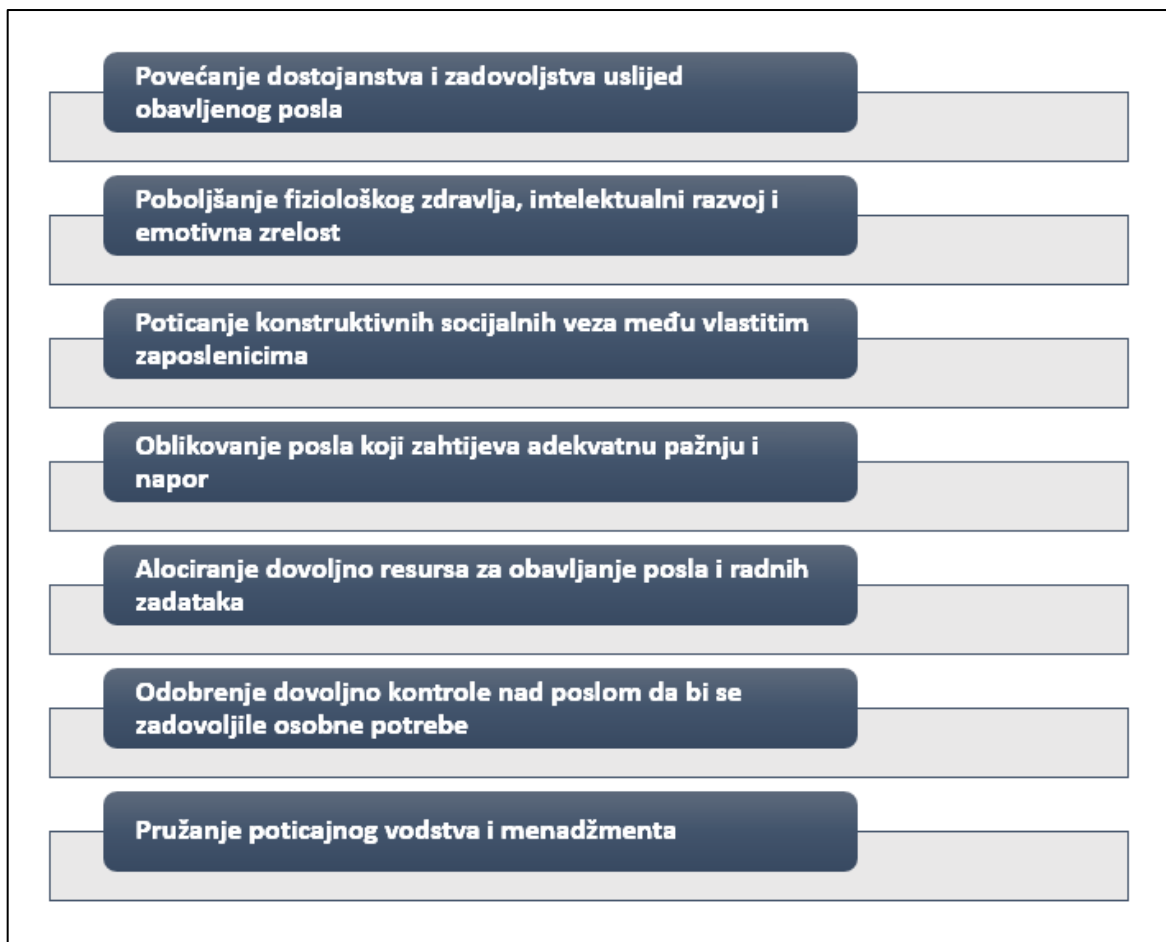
Povećanje dostojanstva i zadovoljstva uslijed obavljenog posla

Poboljšanje fiziološkog zdravlja, intelektualni razvoj i emotivna zrelost

Poticanje konstruktivnih socijalnih veza među vlastitim zaposlenicima

Oblikovanje posla koji zahtijeva adekvatnu pažnju i napor

Alociranje dovoljno resursa za obavljanje posla i radnih zadataka

Odobrenje dovoljno kontrole nad poslom da bi se zadovoljile osobne potrebe

Pružanje poticajnog vodstva i menadžmenta